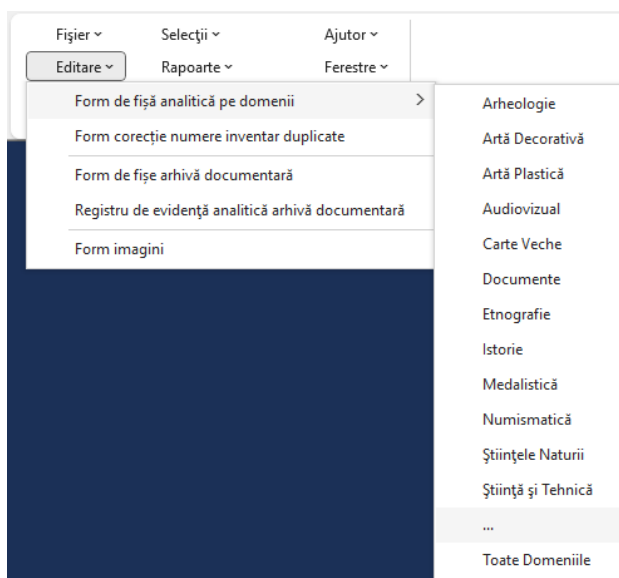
Fişier ⌄
Selecţii ⌄
Ajutor ⌄
Editare ⌄
Rapoarte ⌄
Ferestre ⌄

Form de fişă analitică pe domenii >
Form corecție numere inventar duplicate
Form de fişe arhivă documentară
Registru de evidenţă analitică arhivă documentară
Form imagini

Arheologie
Artă Decorativă
Artă Plastică
Audiovizual
Carte Veche
Documente
Etnografie
Istorie
Medalistică
Numismatică
Ştiinţele Naturii
Ştiinţă şi Tehnică
...
Toate Domeniile